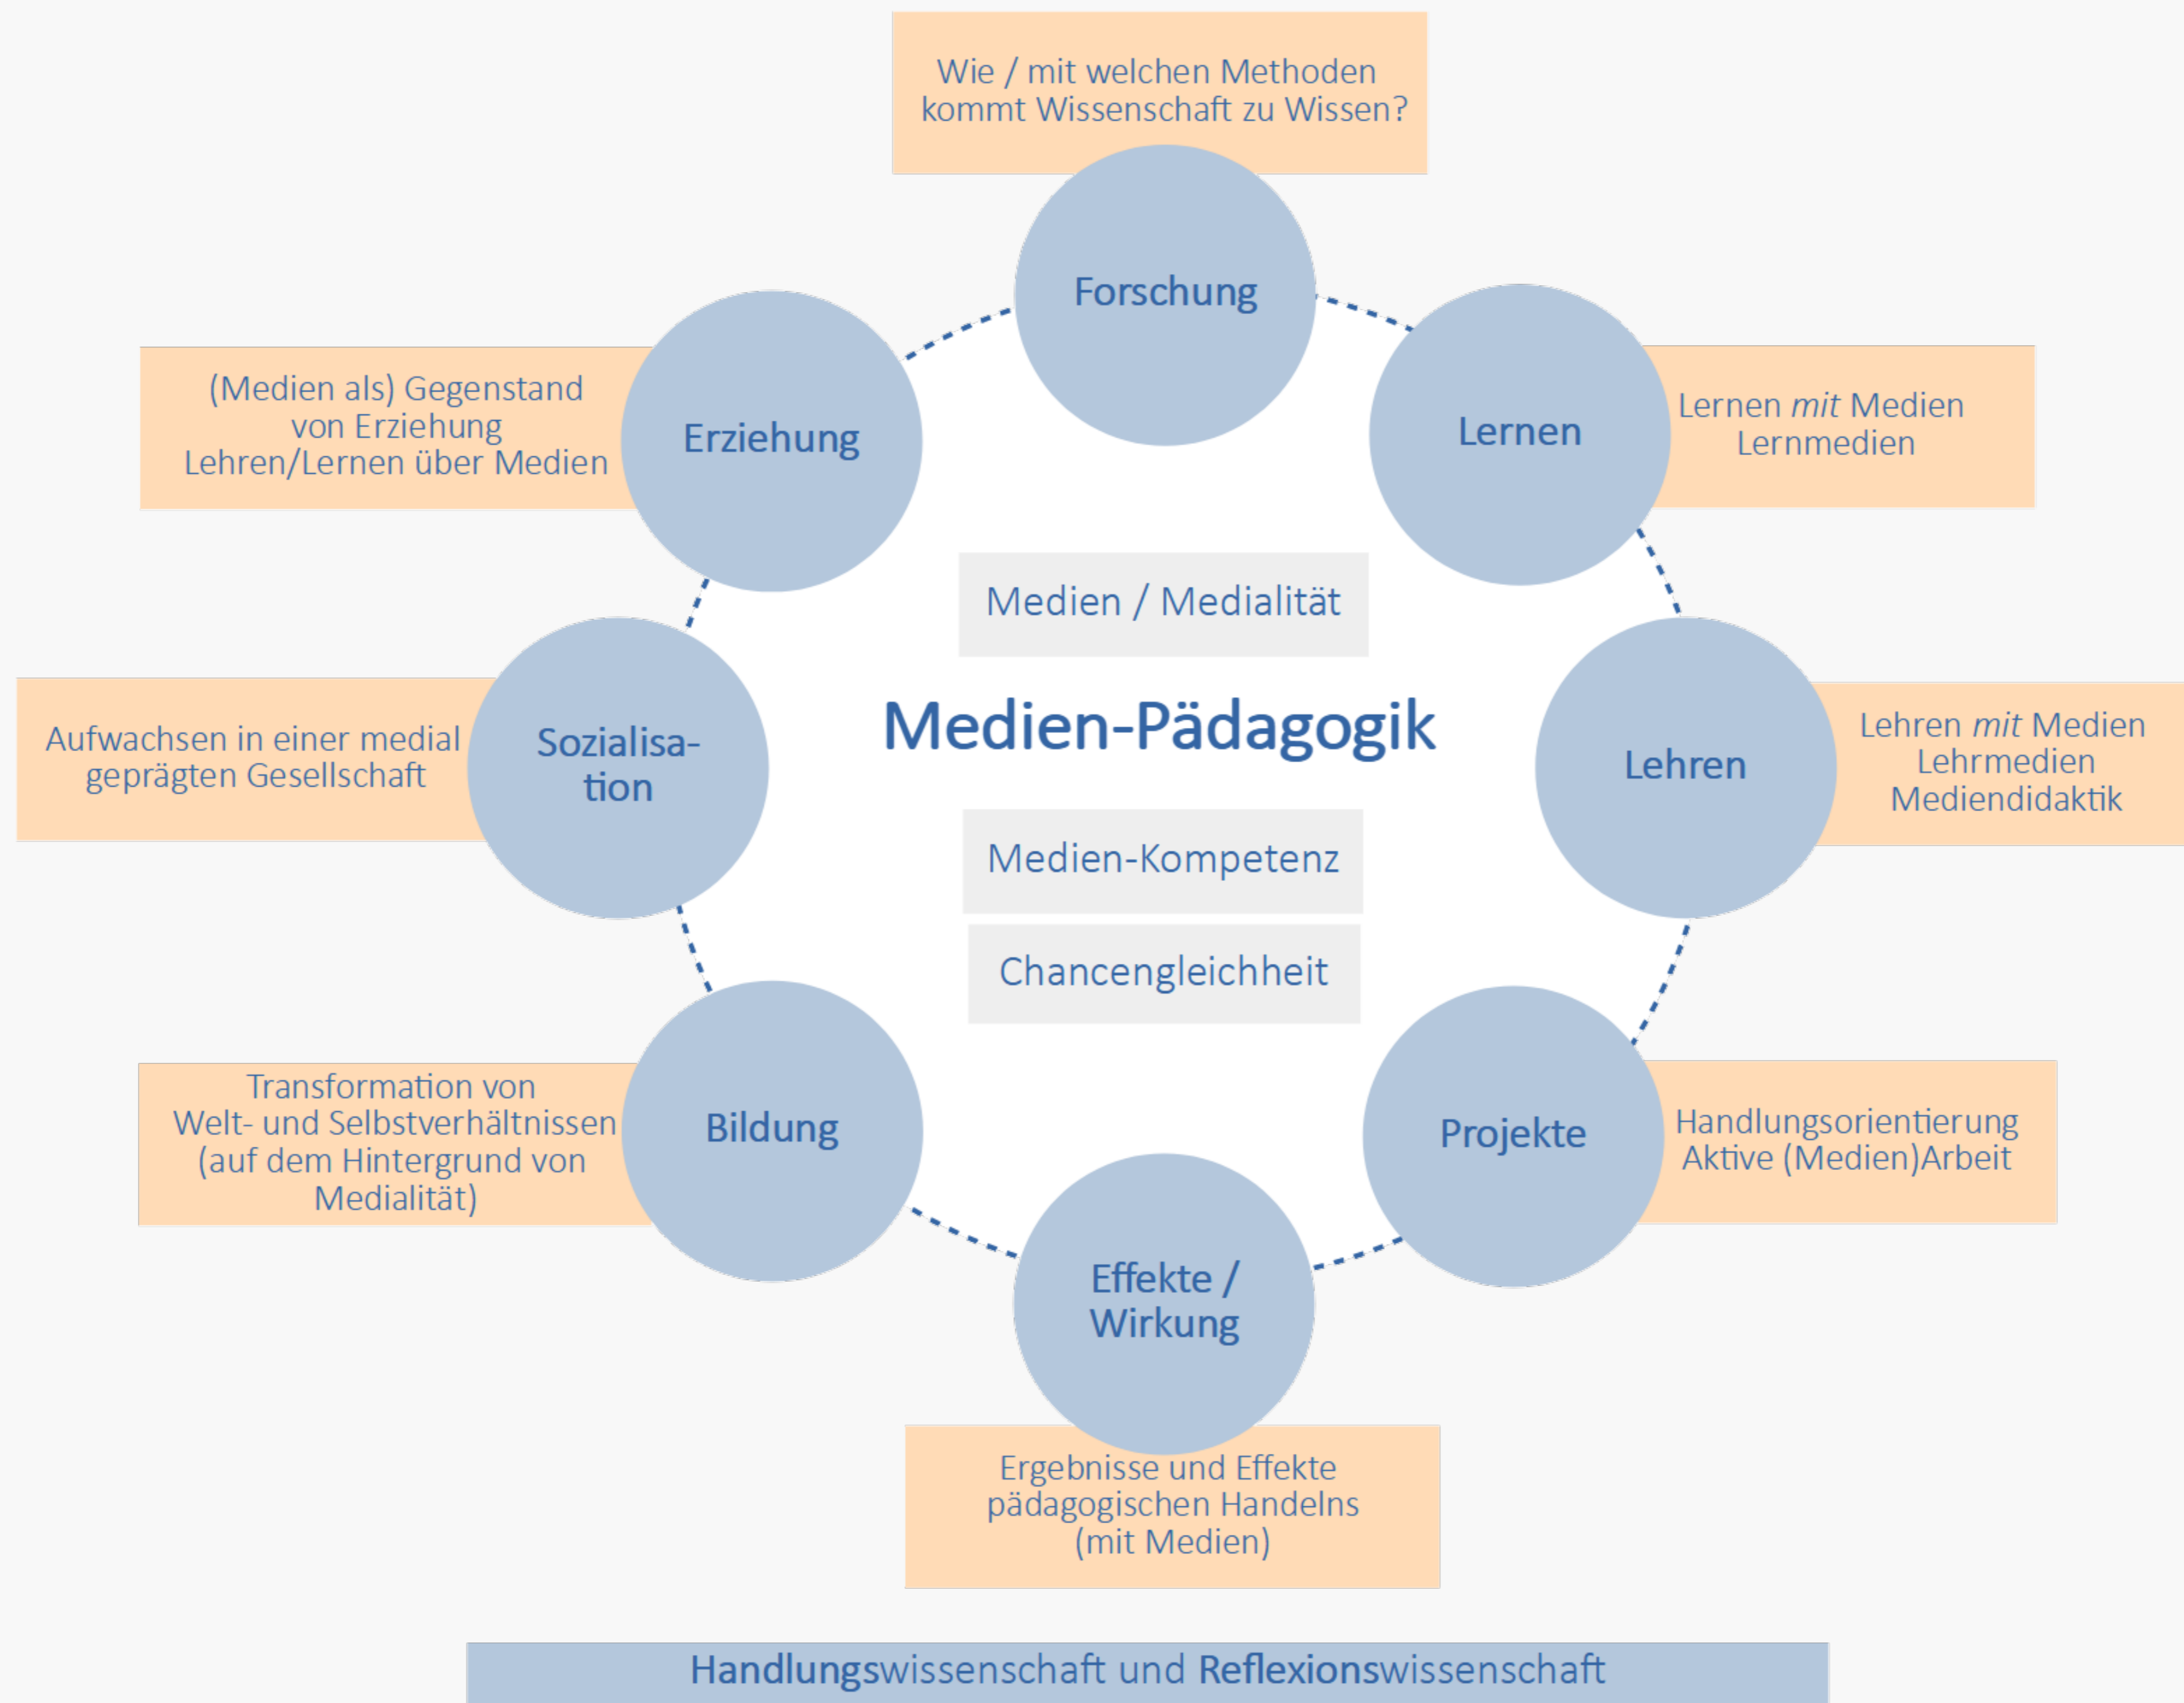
Wie / mit welchen Methoden kommt Wissenschaft zu Wissen?

Forschung

(Medien als) Gegenstand von Erziehung
Lehren/Lernen über Medien

Erziehung

Lernen

Lernen *mit* Medien
Lernmedien

Medien / Medialität

Medien-Pädagogik

Aufwachsen in einer medial geprägten Gesellschaft

Sozialisation

Lehren

Lehren *mit* Medien
Lehrmedien
Mediendidaktik

Medien-Kompetenz

Chancengleichheit

Transformation von Welt- und Selbstverhältnissen (auf dem Hintergrund von Medialität)

Bildung

Projekte

Handlungsorientierung
Aktive (Medien)Arbeit

Effekte / Wirkung

Ergebnisse und Effekte pädagogischen Handelns (mit Medien)

**Handlungs**wissenschaft und **Reflexions**wissenschaft